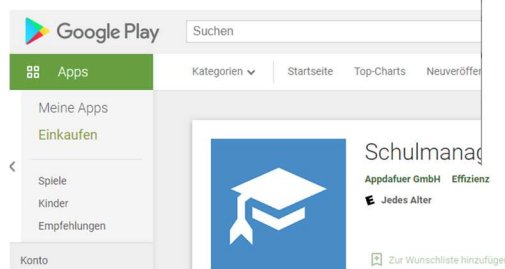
Google Play

Suchen

Apps

Kategorien

Startseite

Top-Charts

Neueröff

Meine Apps

Einkaufen

Spiele

Kinder

Empfehlungen

Konto

Schulmanag

Appdafuer GmbH

Effizienz

E Jedes Alter

Zur Wunschliste hinzufüge